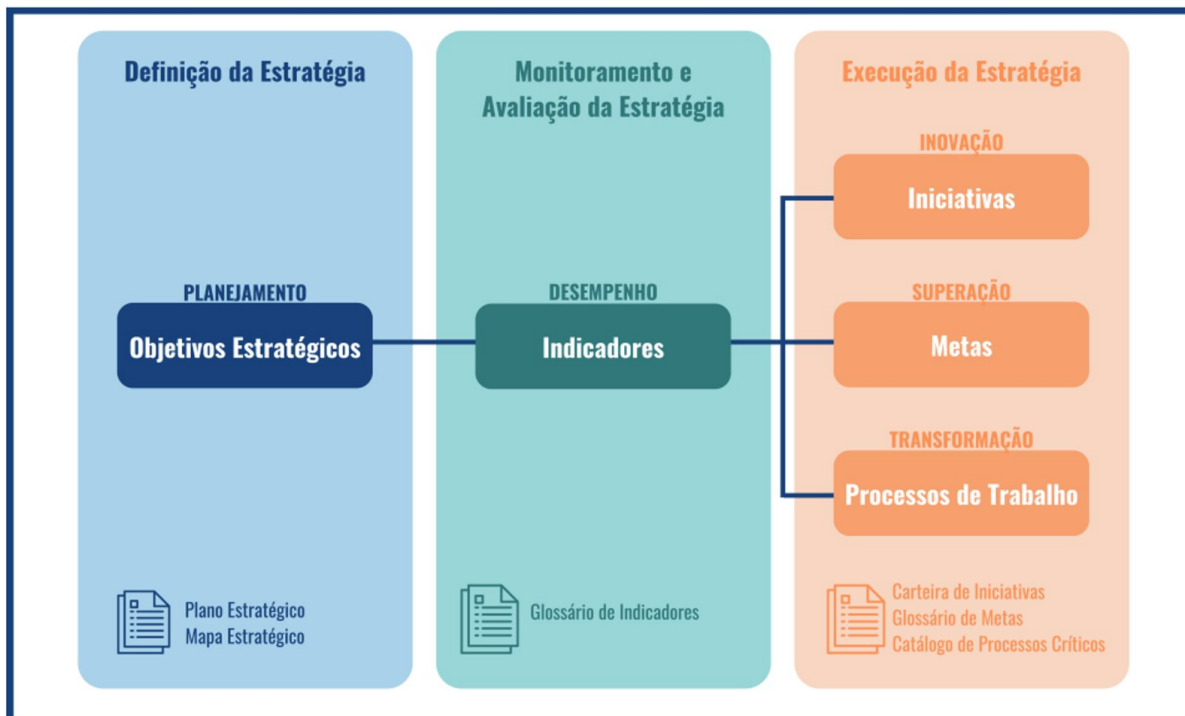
Definição da Estratégia

PLANEJAMENTO

Objetivos Estratégicos

Plano Estratégico
Mapa Estratégico

Monitoramento e Avaliação da Estratégia

DESEMPENHO

Indicadores

Glossário de Indicadores

Execução da Estratégia

INOVAÇÃO

Iniciativas

SUPERAÇÃO

Metas

TRANSFORMAÇÃO

Processos de Trabalho

Carteira de Iniciativas
Glossário de Metas
Catálogo de Processos Críticos